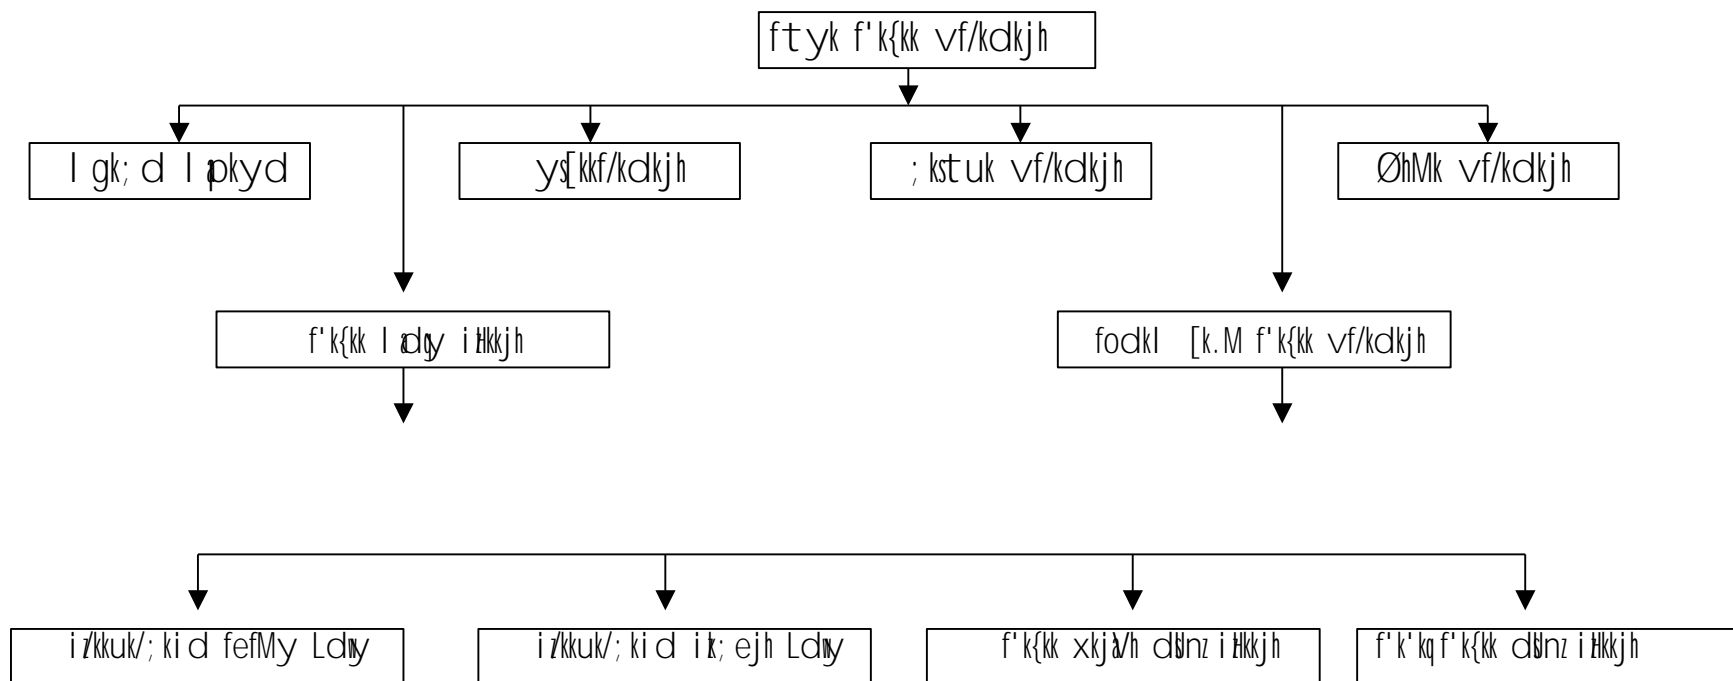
ftyk f'k{kk vf/kdkjh

lgk;d lapkyd

ys[kkf/kdkjh

;kstuk vf/kdkjh

ØhMk vf/kdkjh

f'k{kk ladqy izHkkjh

fodkl [k.M f'k{kk vf/kdkjh

iz/kkuk/;kid fefMy Ldwy

iz/kkuk/;kid izk;ejh Ldwy

f'k{kk xkjaVh dsUnz izHkkjh

f'k'kq f'k{kk dsUnz izHkkjh